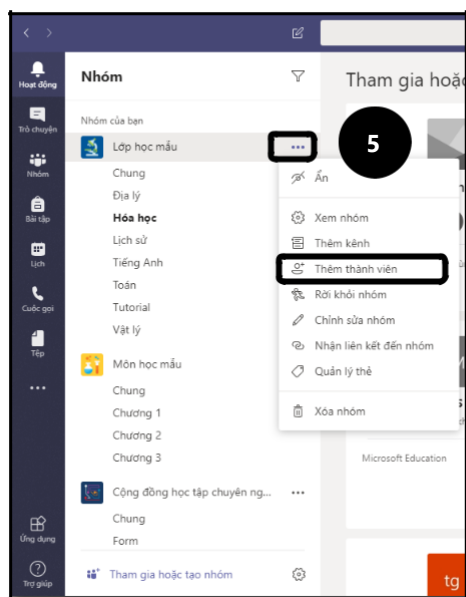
Hoạt động

Trò chuyện

Nhóm

Bài tập

Lịch

Cuộc gọi

Tệp

...

Ứng dụng

Trợ giúp

Nhóm

Nhóm của bạn

Lớp học mẫu

...

Chung

Địa lý

Hóa học

Lịch sử

Tiếng Anh

Toán

Tutorial

Vật lý

Môn học mẫu

Chung

Chương 1

Chương 2

Chương 3

Cộng đồng học tập chuyên ng...

...

Chung

Form

Tham gia hoặc tạo nhóm

5

Ẩn

Xem nhóm

Thêm kênh

Thêm thành viên

Rời khỏi nhóm

Chỉnh sửa nhóm

Nhận liên kết đến nhóm

Quản lý thẻ

Xóa nhóm

Tham gia hoặ

Microsoft Education

tg